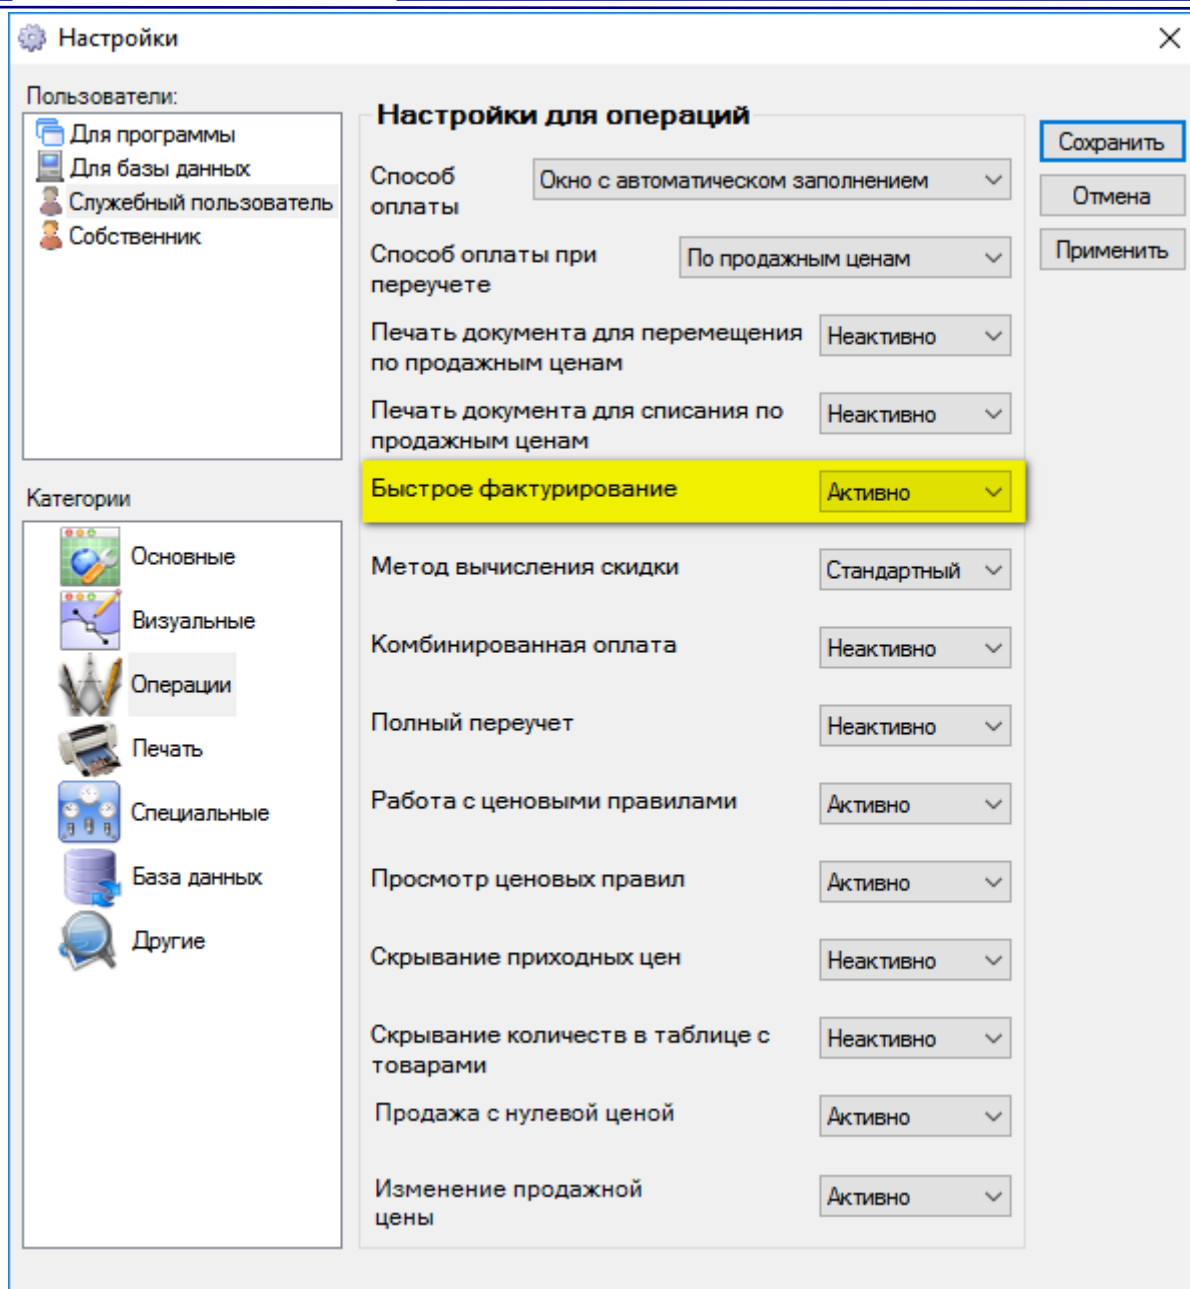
Настройки

Пользователи:
Для программы
Для базы данных
Служебный пользователь
Собственник

Категории
Основные
Визуальные
Операции
Печать
Специальные
База данных
Другие

Настройки для операций

Способ оплаты | Окно с автоматическом заполнением
Способ оплаты при переучете | По продажным ценам
Печать документа для перемещения по продажным ценам | Неактивно
Печать документа для списания по продажным ценам | Неактивно
Быстрое фактурирование | Активно
Метод вычисления скидки | Стандартный
Комбинированная оплата | Неактивно
Полный переучет | Неактивно
Работа с ценовыми правилами | Активно
Просмотр ценовых правил | Активно
Скрывание приходных цен | Неактивно
Скрывание количеств в таблице с товарами | Неактивно
Продажа с нулевой ценой | Активно
Изменение продажной цены | Активно

Сохранить
Отмена
Применить